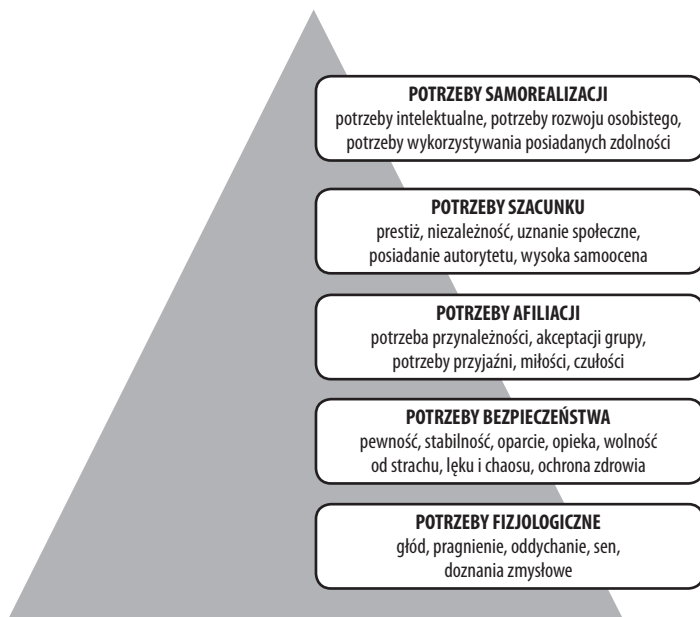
POTRZEBY SAMOREALIZACJI
potrzeby intelektualne, potrzeby rozwoju osobistego, potrzeby wykorzystywania posiadanych zdolności

POTRZEBY SZACUNKU
prestiż, niezależność, uznanie społeczne, posiadanie autorytetu, wysoka samoocena

POTRZEBY AFILIACJI
potrzeba przynależności, akceptacji grupy, potrzeby przyjaźni, miłości, czułości

POTRZEBY BEZPIECZEŃSTWA
pewność, stabilność, oparcie, opieka, wolność od strachu, lęku i chaosu, ochrona zdrowia

POTRZEBY FIZJOLOGICZNE
głód, pragnienie, oddychanie, sen, doznania zmysłowe